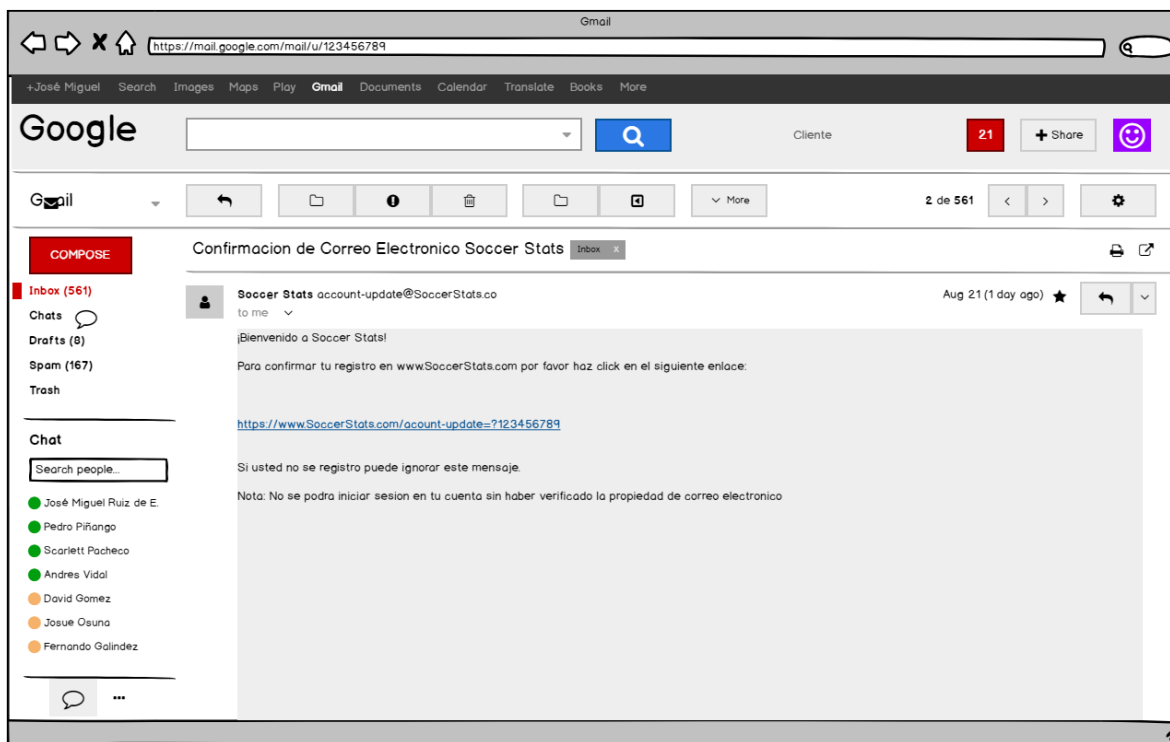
Gmail

https://mail.google.com/mail/u/123456789

+José Miguel Search Images Maps Play Gmail Documents Calendar Translate Books More

Google

Cliente

21

Share

Gmail

More

2 de 561

COMPOSE

Confirmacion de Correo Electronico Soccer Stats Inbox x

Inbox (561)

Chats

Drafts (8)

Spam (167)

Trash

Soccer Stats account-update@SoccerStats.co

to me

Aug 21 (1 day ago)

¡Bienvenido a Soccer Stats!

Para confirmar tu registro en www.SoccerStats.com por favor haz click en el siguiente enlace:

https://www.SoccerStats.com/acount-update=?123456789

Si usted no se registro puede ignorar este mensaje.

Nota: No se podra iniciar sesion en tu cuenta sin haber verificado la propiedad de correo electronico

Chat

Search people...

José Miguel Ruiz de E.

Pedro Piñango

Scarlett Pacheco

Andres Vidal

David Gomez

Josue Osuna

Fernando Galindez

...